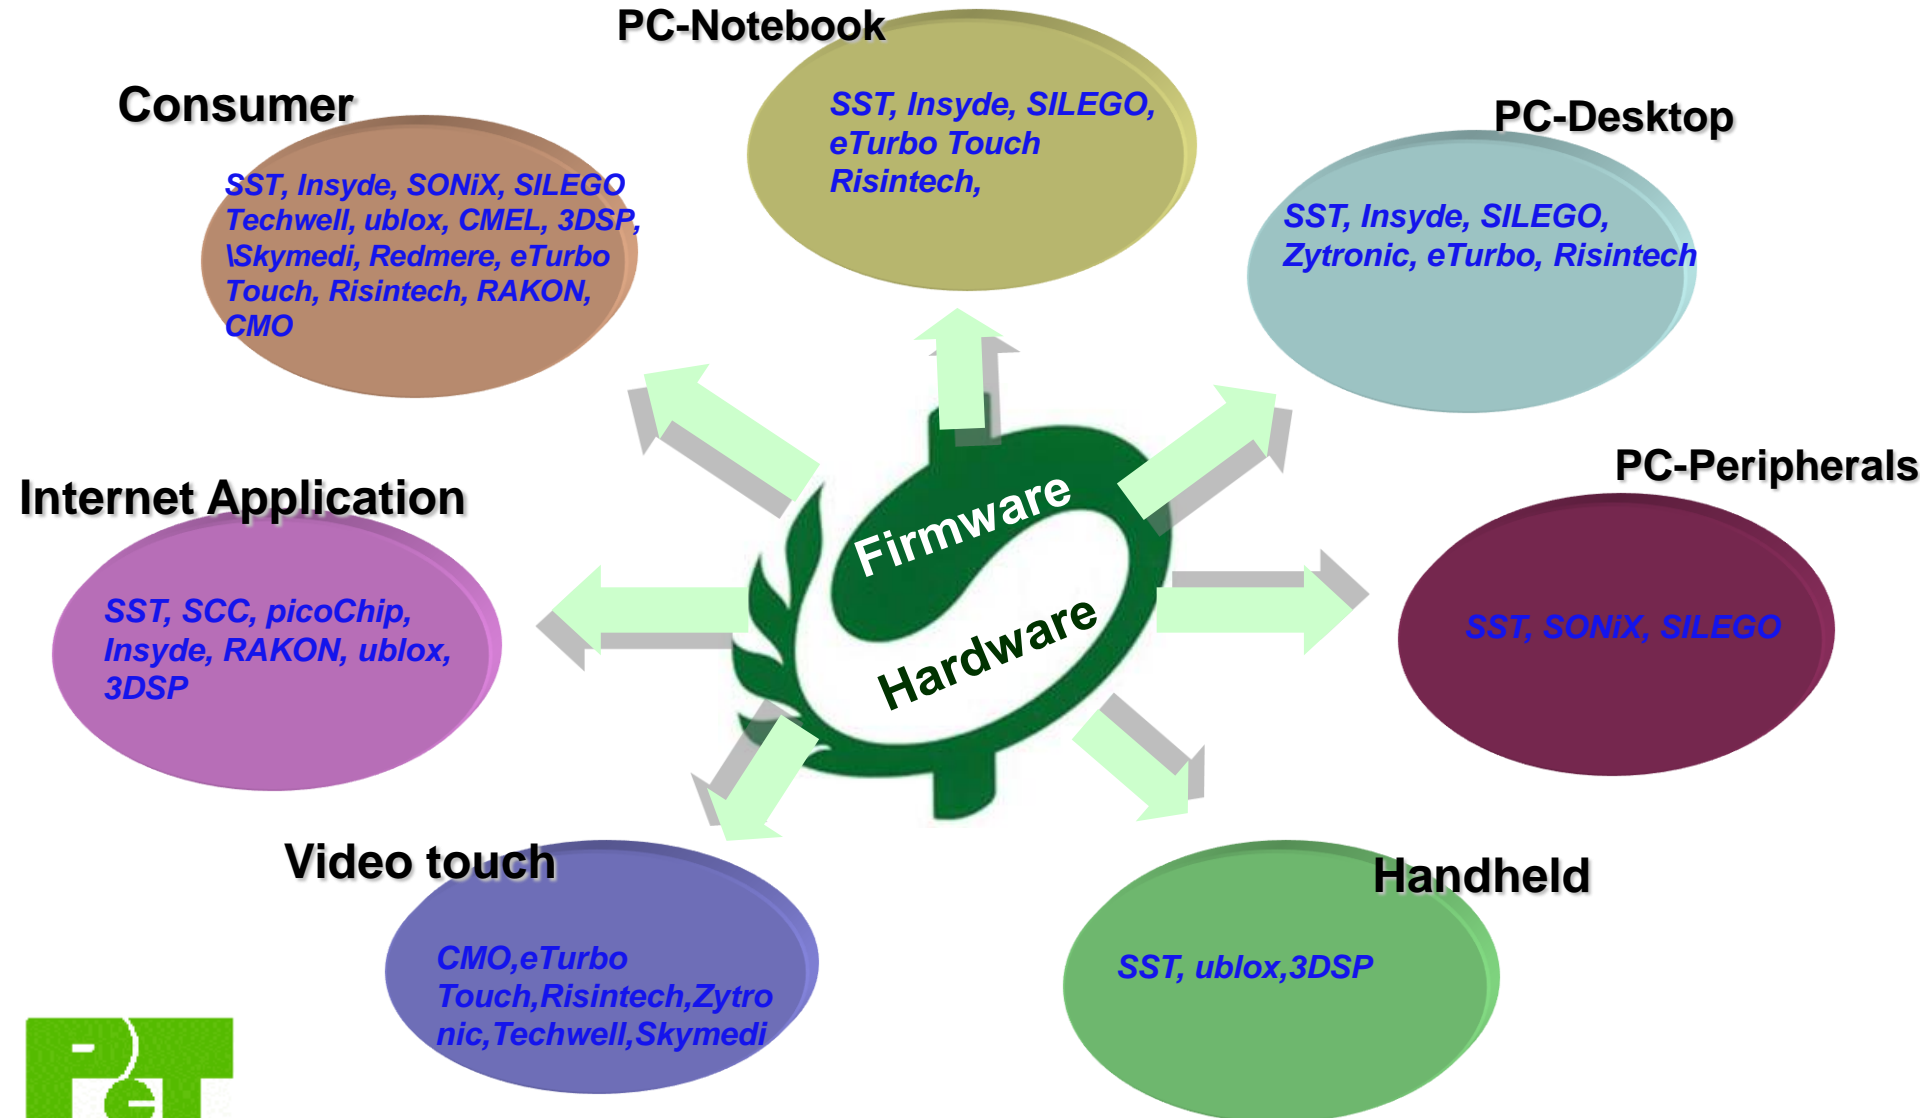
PC-Notebook

SST, Insyde, SILEGO, eTurbo Touch Risintech,

Consumer

SST, Insyde, SONiX, SILEGO Techwell, ublox, CMEL, 3DSP, \Skymedi, Redmere, eTurbo Touch, Risintech, RAKON, CMO

PC-Desktop

SST, Insyde, SILEGO, Zytronic, eTurbo, Risintech

PC-Peripherals

SST, SONiX, SILEGO

Internet Application

SST, SCC, picoChip, Insyde, RAKON, ublox, 3DSP

Firmware

Hardware

Video touch

CMO,eTurbo Touch,Risintech,Zytronic,Techwell,Skymedi

Handheld

SST, ublox,3DSP

PeT